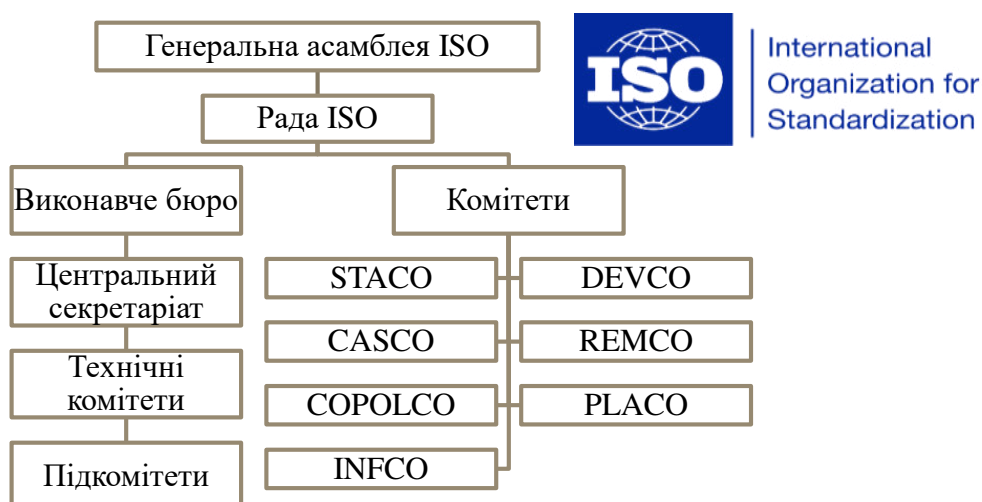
Генеральна асамблея ISO

ISO International Organization for Standardization

Рада ISO

Виконавче бюро

Комітети

Центральний секретаріат

Технічні комітети

Підкомітети

STACO

DEVCO

CASCO

REMCO

COPOLCO

PLACO

INFCO